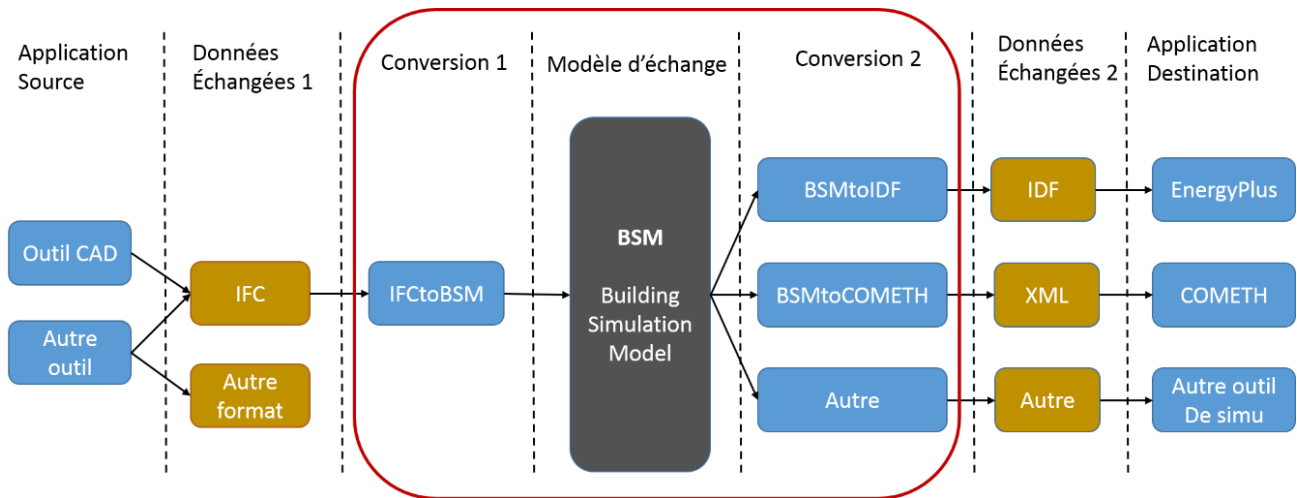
Application Source

Données Échangées 1

Conversion 1

Modèle d'échange

Conversion 2

Données Échangées 2

Application Destination

Outil CAD

Autre outil

IFC

Autre format

IFCtoBSM

BSM

Building Simulation Model

BSMtoIDF

BSMtoCOMETH

Autre

IDF

XML

Autre

EnergyPlus

COMETH

Autre outil De simu